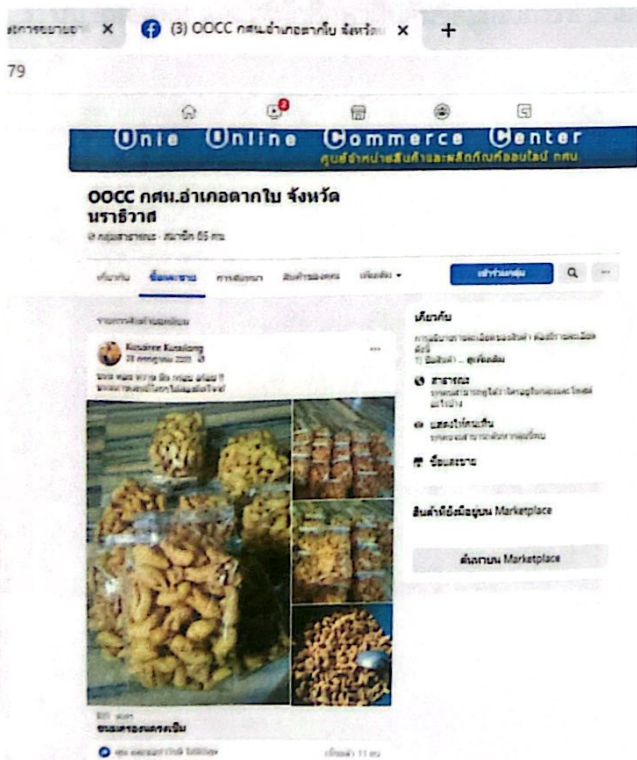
สการขยายอ ×
(3) OOCC กศน.อำเภอตากใบ จังหวัด ×
+
79

Onie Online Commerce Center
ศูนย์จำหน่ายสินค้าและผลิตภัณฑ์ออนไลน์ กศน.

OOCC กศน.อำเภอตากใบ จังหวัดนราธิวาส
กลุ่มสาธารณะ · สมาชิก 65 คน

เกี่ยวกับ ซื้อและขาย การสนทนา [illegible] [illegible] เพิ่มเติม ▾
เข้าร่วมกลุ่ม

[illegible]

Kusairee Kusalong
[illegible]
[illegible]
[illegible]

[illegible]
ขนมตาลอบกรอบ
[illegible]
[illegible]

เกี่ยวกับ
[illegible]
สาธารณะ
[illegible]
แสดงให้คนเห็น
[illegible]
ซื้อและขาย

สินค้าที่มีอยู่บน Marketplace

ค้นหาบน Marketplace